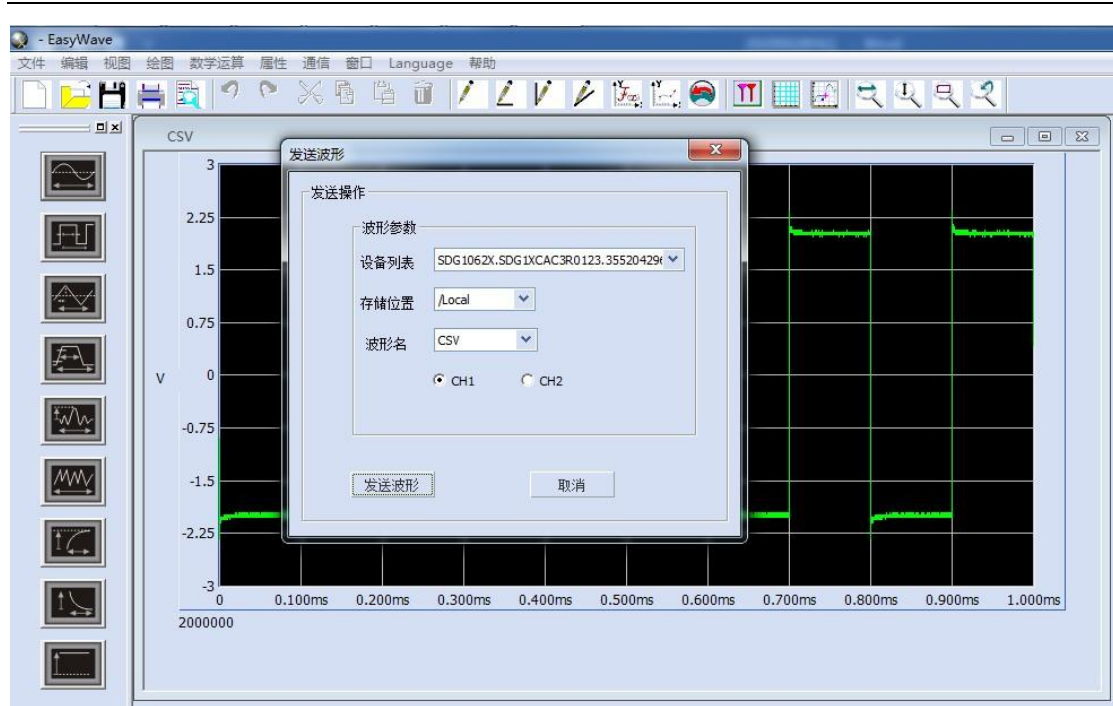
- EasyWave
文件 编辑 视图 绘图 数学运算 属性 通信 窗口 Language 帮助

CSV

发送波形

发送操作

波形参数

设备列表 SDG1062X.SDG1XCAC3R0123.35520429

存储位置 /Local

波形名 CSV

CH1 CH2

发送波形 取消

3
2.25
1.5
0.75
V 0
-0.75
-1.5
-2.25
-3

0 0.100ms 0.200ms 0.300ms 0.400ms 0.500ms 0.600ms 0.700ms 0.800ms 0.900ms 1.000ms
2000000